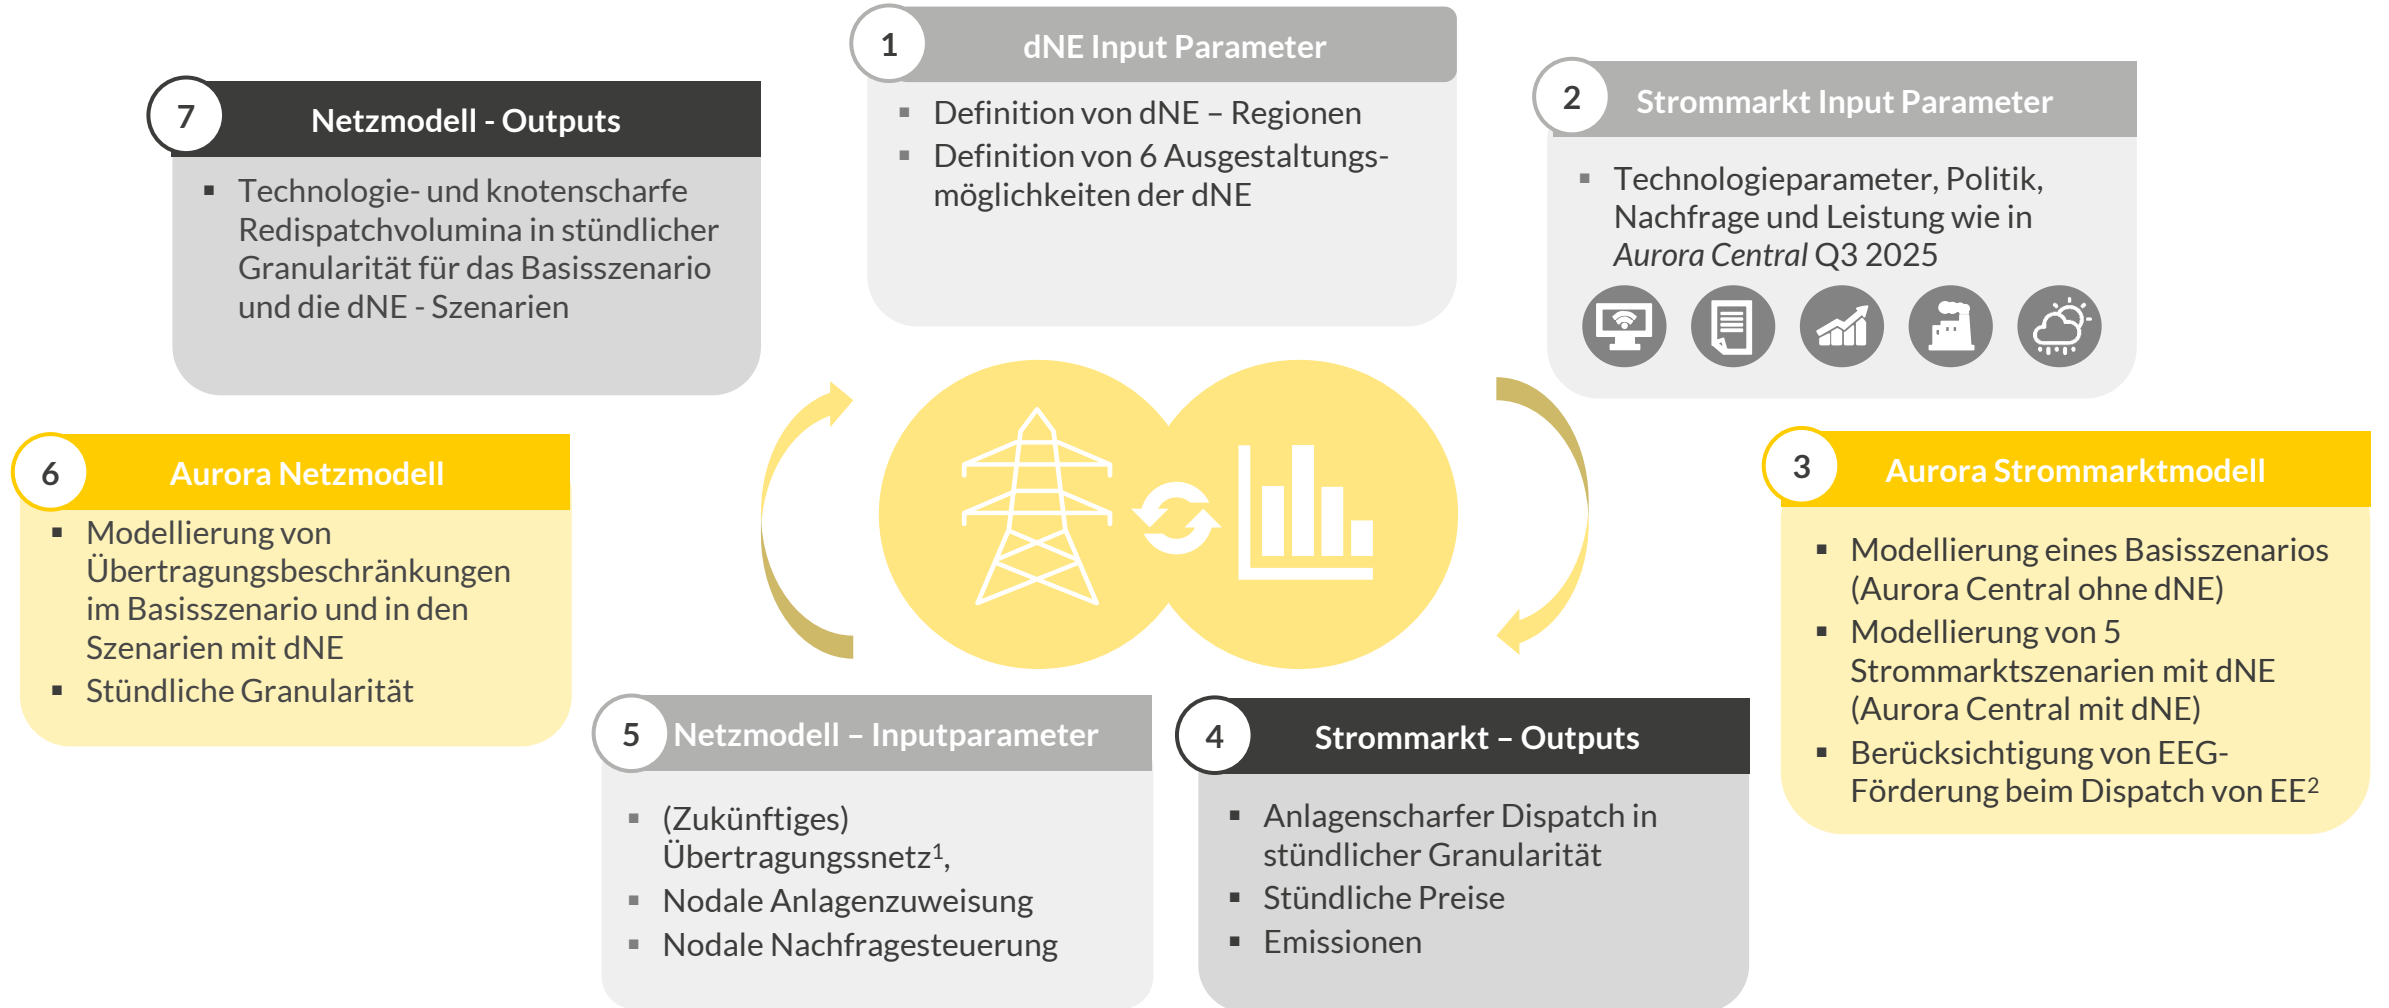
1 dNE Input Parameter
- Definition von dNE – Regionen
- Definition von 6 Ausgestaltungsmöglichkeiten der dNE

2 Strommarkt Input Parameter
- Technologieparameter, Politik, Nachfrage und Leistung wie in *Aurora Central* Q3 2025

3 Aurora Strommarktmodell
- Modellierung eines Basisszenarios (Aurora Central ohne dNE)
- Modellierung von 5 Strommarktszenarien mit dNE (Aurora Central mit dNE)
- Berücksichtigung von EEG-Förderung beim Dispatch von EE$^2$

4 Strommarkt – Outputs
- Anlagenscharfer Dispatch in stündlicher Granularität
- Stündliche Preise
- Emissionen

5 Netzmodell – Inputparameter
- (Zukünftiges) Übertragungssnetz$^1$,
- Nodale Anlagenzuweisung
- Nodale Nachfragesteuerung

6 Aurora Netzmodell
- Modellierung von Übertragungsbeschränkungen im Basisszenario und in den Szenarien mit dNE
- Stündliche Granularität

7 Netzmodell - Outputs
- Technologie- und knotenscharfe Redispatchvolumina in stündlicher Granularität für das Basisszenario und die dNE - Szenarien